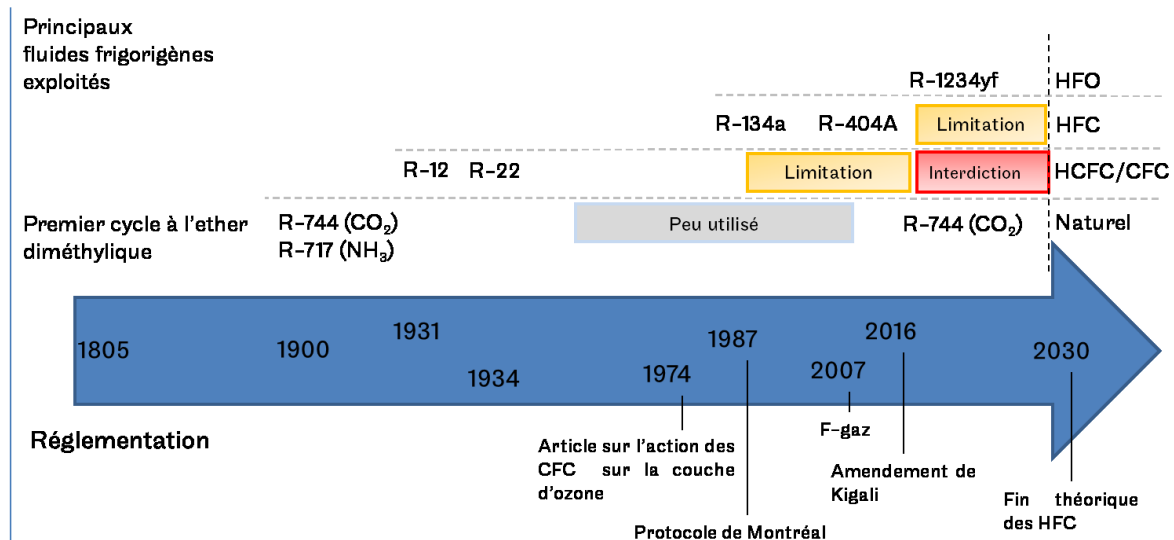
Principaux fluides frigorigènes exploités

R-1234yf HFO

R-134a R-404A Limitation HFC

R-12 R-22 Limitation Interdiction HCFC/CFC

Premier cycle à l'ether diméthylique

R-744 ($CO_2$)
R-717 ($NH_3$)

Peu utilisé

R-744 ($CO_2$) Naturel

1805 1900 1931 1934 1974 1987 2007 2016 2030

Réglementation

Article sur l'action des CFC sur la couche d'ozone

Protocole de Montréal

F-gaz

Amendement de Kigali

Fin théorique des HFC